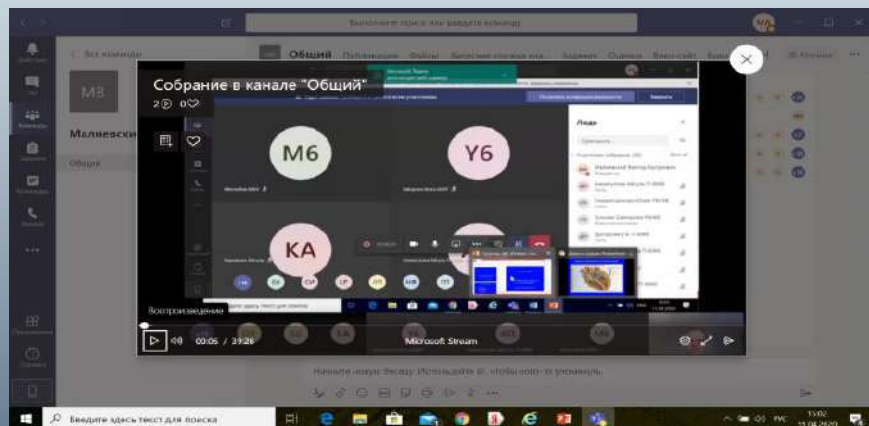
Выполните поиск или введите команду

< Все команды

МВ

Малиевски

Общий

Общий Публикации Файлы Записная книжка кла... Задания Оценки Власт-сайт

Собрание в канале "Общий"

2 0

М6

Ү6

КА

Люди

Воспроизведение

00:06 / 39:26

Microsoft Stream

Начните новую беседу. Используйте @, чтобы кого-то упомянуть.

Введите здесь текст для поиска

РУС

15:02
15.04.2020